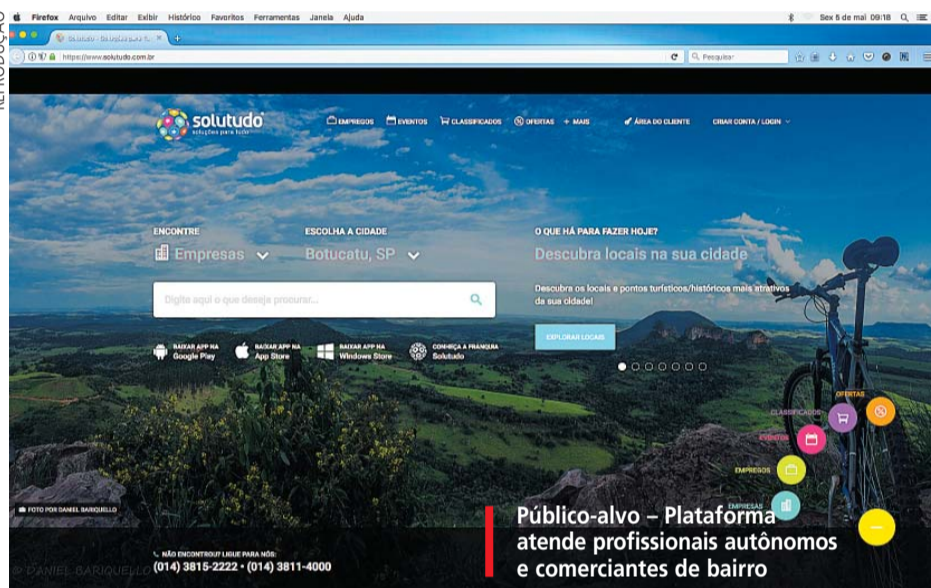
REPRODUÇÃO

Firefox Arquivo Editar Exibir Histórico Favoritos Ferramentas Janela Ajuda

Sex 5 de mai 09:18

Solutudo - Soluções para t...

https://www.solutudo.com.br

Pesquisar

solutudo
soluções para tudo

EMPREGOS EVENTOS CLASSIFICADOS OFERTAS + MAIS ÁREA DO CLIENTE CRIAR CONTA / LOGIN

ENCONTRE
Empresas

ESCOLHA A CIDADE
Botucatu, SP

O QUE HÁ PARA FAZER HOJE?
Descubra locais na sua cidade

Digite aqui o que deseja procurar...

Descubra os locais e pontos turísticos/históricos mais atrativos da sua cidade!

EXPLORAR LOCAIS

BAIXAR APP NA Google Play
BAIXAR APP NA App Store
BAIXAR APP NA Windows Store
CONHEÇA A FRANQUIA Solutudo

OFERTAS
CLASSIFICADOS
EVENTOS
EMPREGOS
EMPRESAS

FOTO POR DANIEL BARIQUELLO

NÃO ENCONTROU? LIGUE PARA NÓS:
(014) 3815-2222 • (014) 3811-4000

© DANIEL BARIQUELLO

Público-alvo – Plataforma atende profissionais autônomos e comerciantes de bairro